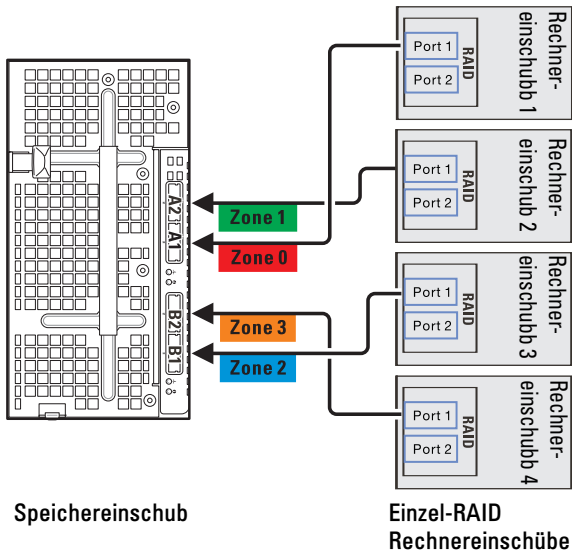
A2
A1
B2
B1

Zone 1
Zone 0
Zone 3
Zone 2

Port 1
Port 2
RAID
Rechnereinschubb 1

Port 1
Port 2
RAID
Rechnereinschubb 2

Port 1
Port 2
RAID
Rechnereinschubb 3

Port 1
Port 2
RAID
Rechnereinschubb 4

Speichereinschub

Einzel-RAID Rechnereinschübe